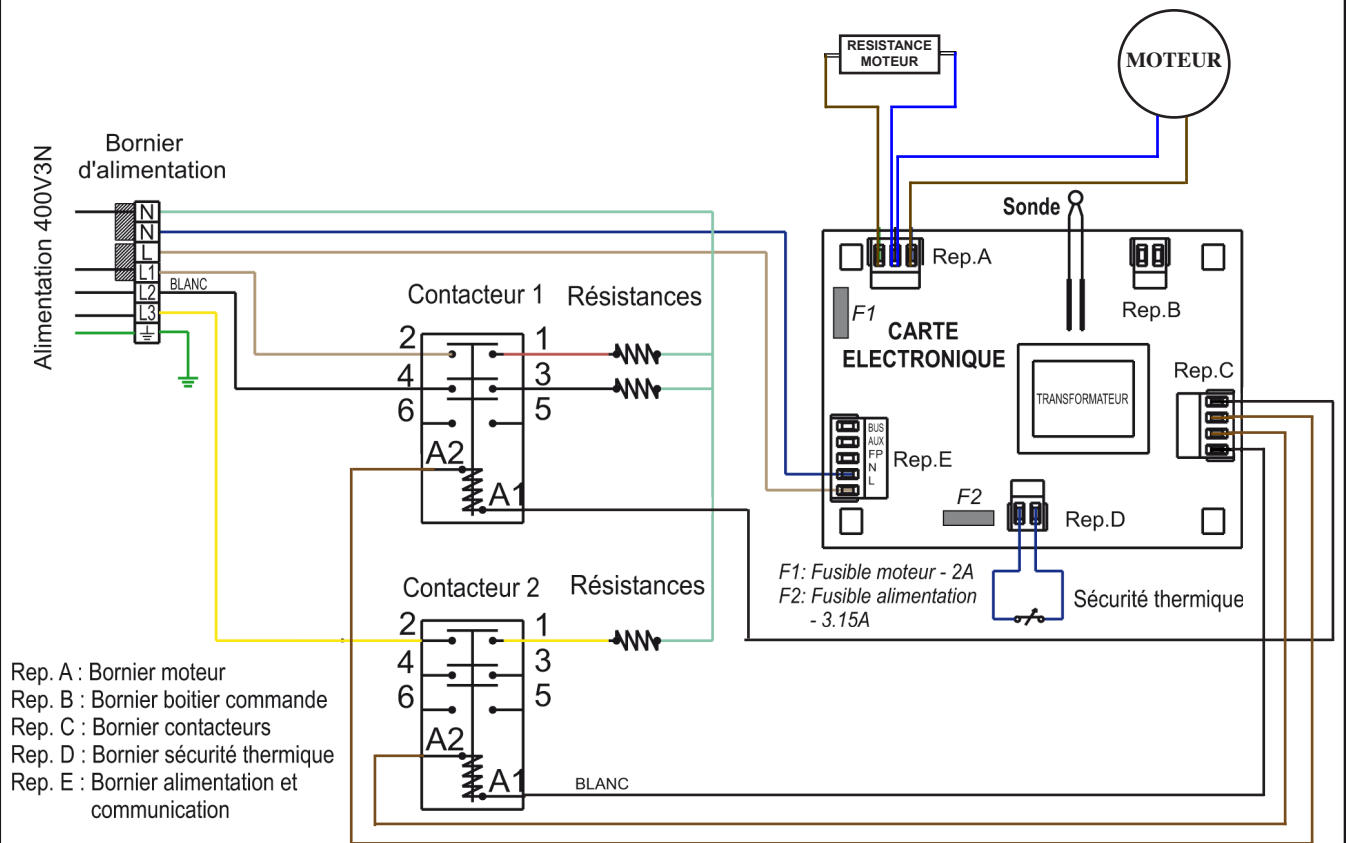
RESISTANCE MOTEUR

MOTEUR

Bornier d'alimentation

Alimentation 400V3N

N
N
L
L1
L2
L3

BLANC

Sonde

Rep.A

Rep.B

F1

CARTE ELECTRONIQUE

TRANSFORMATEUR

Rep.C

Contacteur 1

Résistances

2 1
4 3
6 5
A2
A1

BUS
AUX
FP
N
L

Rep.E

F2

Rep.D

F1: Fusible moteur - 2A
F2: Fusible alimentation - 3.15A

Sécurité thermique

Contacteur 2

Résistances

2 1
4 3
6 5
A2
A1

BLANC

Rep. A : Bornier moteur
Rep. B : Bornier boitier commande
Rep. C : Bornier contacteurs
Rep. D : Bornier sécurité thermique
Rep. E : Bornier alimentation et communication